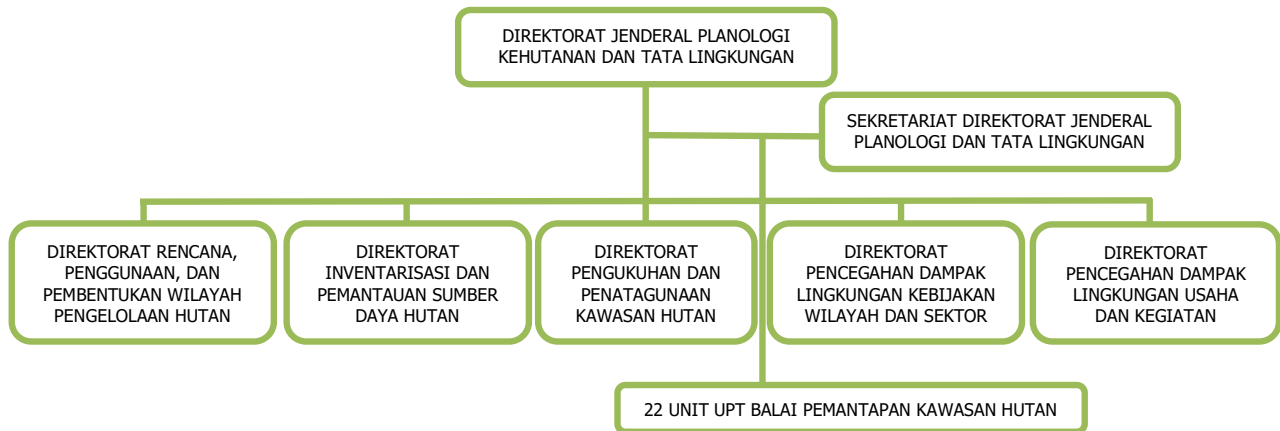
DIREKTORAT JENDERAL PLANOLOGI KEHUTANAN DAN TATA LINGKUNGAN

SEKRETARIAT DIREKTORAT JENDERAL PLANOLOGI DAN TATA LINGKUNGAN

DIREKTORAT RENCANA, PENGGUNAAN, DAN PEMBENTUKAN WILAYAH PENGELOLAAN HUTAN

DIREKTORAT INVENTARISASI DAN PEMANTAUAN SUMBER DAYA HUTAN

DIREKTORAT PENGUKUHAN DAN PENATAGUNAAN KAWASAN HUTAN

DIREKTORAT PENCEGAHAN DAMPAK LINGKUNGAN KEBIJAKAN WILAYAH DAN SEKTOR

DIREKTORAT PENCEGAHAN DAMPAK LINGKUNGAN USAHA DAN KEGIATAN

22 UNIT UPT BALAI PEMANTAPAN KAWASAN HUTAN